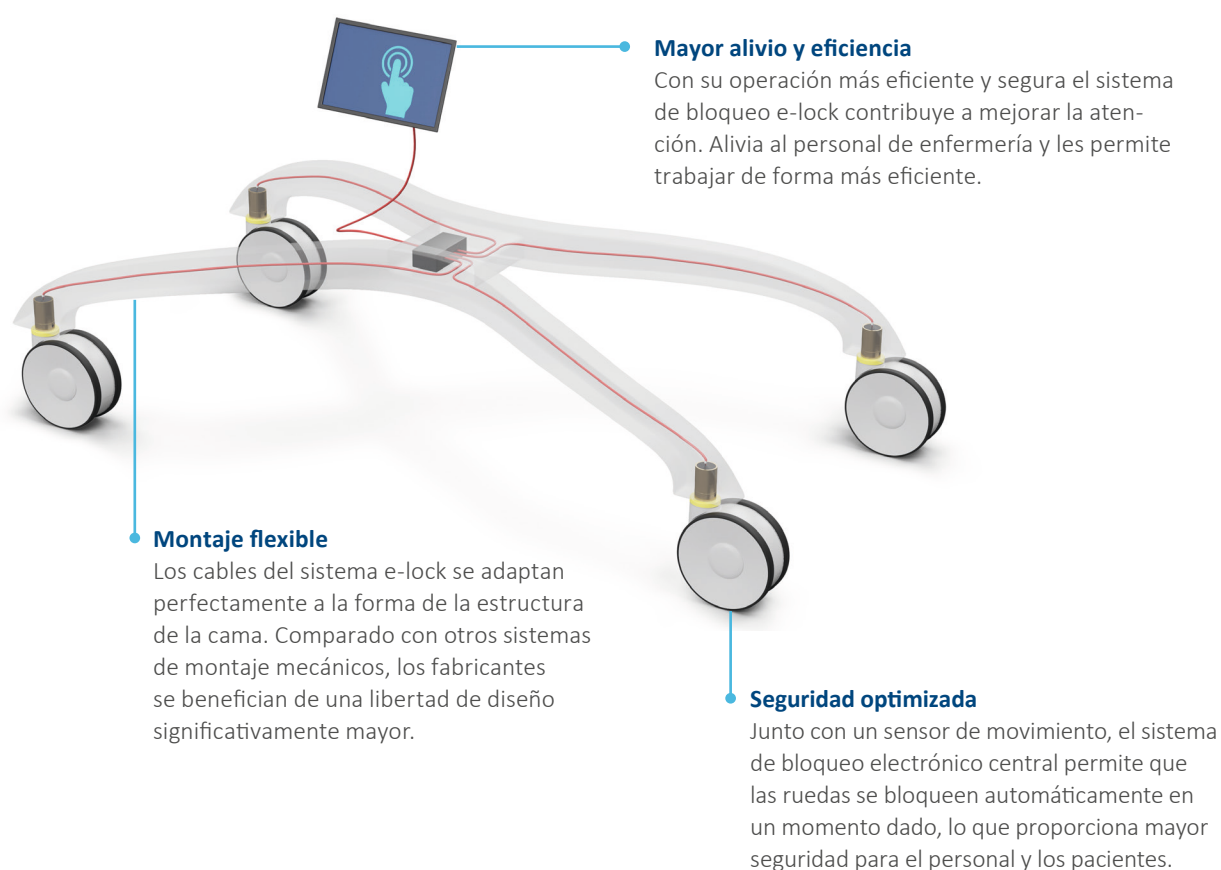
Mayor alivio y eficiencia
Con su operación más eficiente y segura el sistema de bloqueo e-lock contribuye a mejorar la atención. Alivia al personal de enfermería y les permite trabajar de forma más eficiente.

Montaje flexible
Los cables del sistema e-lock se adaptan perfectamente a la forma de la estructura de la cama. Comparado con otros sistemas de montaje mecánicos, los fabricantes se benefician de una libertad de diseño significativamente mayor.

Seguridad optimizada
Junto con un sensor de movimiento, el sistema de bloqueo electrónico central permite que las ruedas se bloqueen automáticamente en un momento dado, lo que proporciona mayor seguridad para el personal y los pacientes.